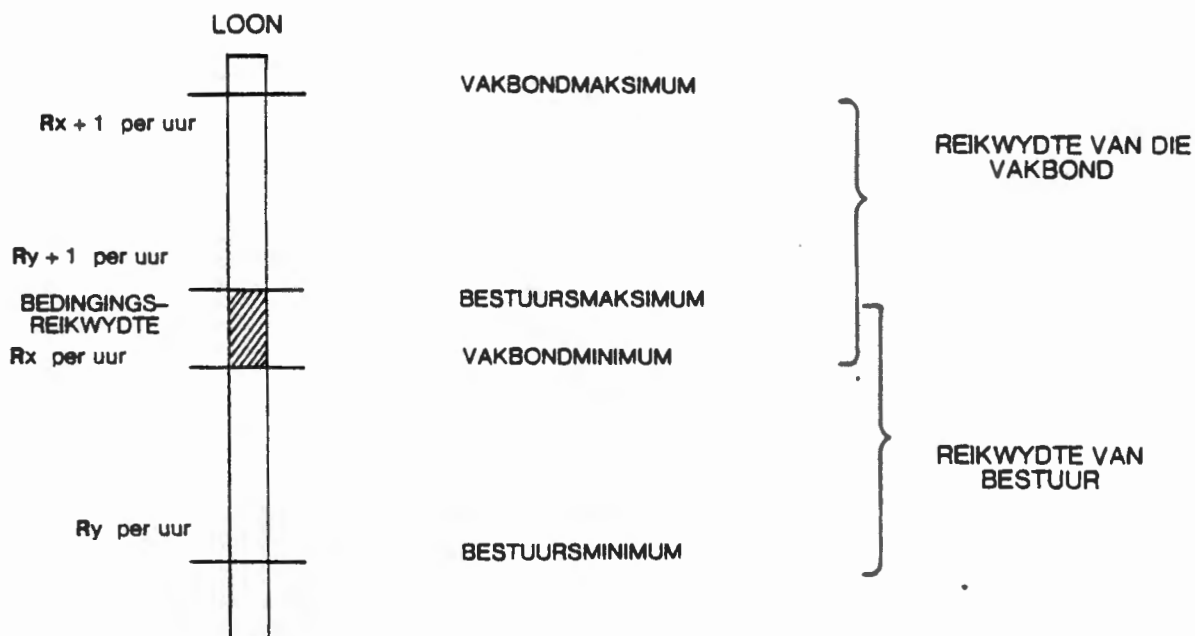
LOON

Rx + 1 per uur

VAKBONDMAKSIMUM

REIKWYDTE VAN DIE VAKBOND

Ry + 1 per uur

BEDINGINGS-REIKWYDTE

BESTUURSMAKSIMUM

Rx per uur

VAKBONDMINIMUM

REIKWYDTE VAN BESTUUR

Ry per uur

BESTUURSMINIMUM